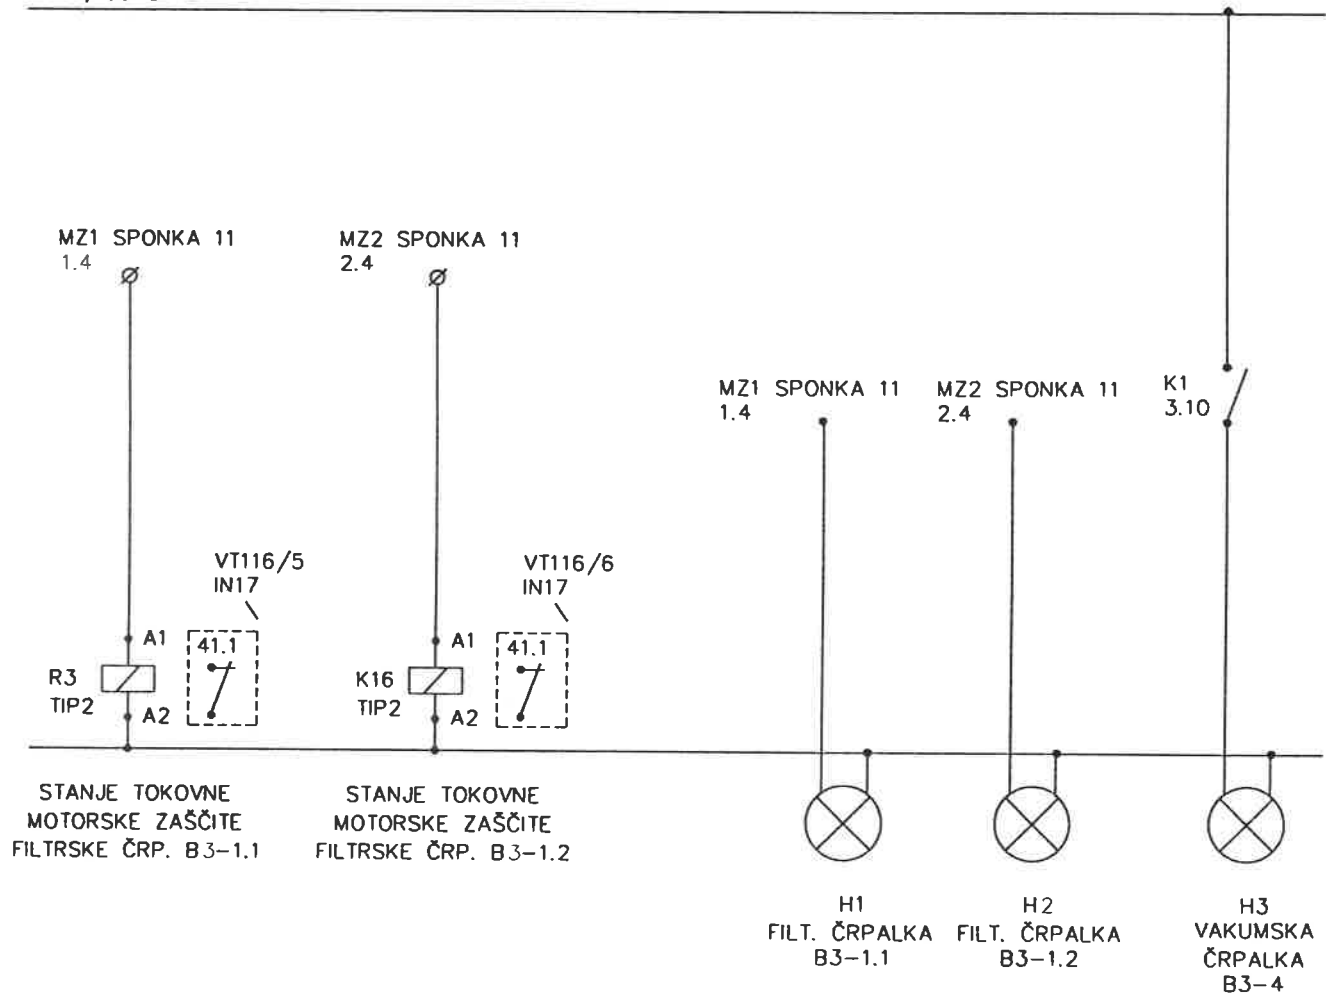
MZ1 SPONKA 11
1.4

MZ2 SPONKA 11
2.4

VT116/5
IN17

A1
41.1
R3
TIP2
A2

VT116/6
IN17

A1
41.1
K16
TIP2
A2

MZ1 SPONKA 11
1.4

MZ2 SPONKA 11
2.4

K1
3.10

STANJE TOKOVNE MOTORSKE ZAŠČITE FILTRSKE ČRP. B3–1.1

STANJE TOKOVNE MOTORSKE ZAŠČITE FILTRSKE ČRP. B3–1.2

H1
FILT. ČRPALKA
B3–1.1

H2
FILT. ČRPALKA
B3–1.2

H3
VAKUMSKA
ČRPALKA
B3–4